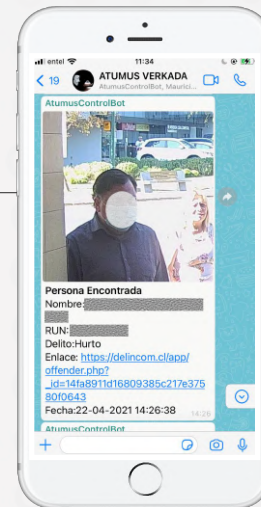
entel 11:34

19 ATUMUS VERKADA
AtumusControlBot, Maurici...

AtumusControlBot

Persona Encontrada
Nombre: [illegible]
RUN: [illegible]
Delito:Hurto
Enlace: https://delincom.cl/app/offender.php?_id=14fa8911d16809385c217e37580f0643
Fecha:22-04-2021 14:26:38
14:26

AtumusControlBot